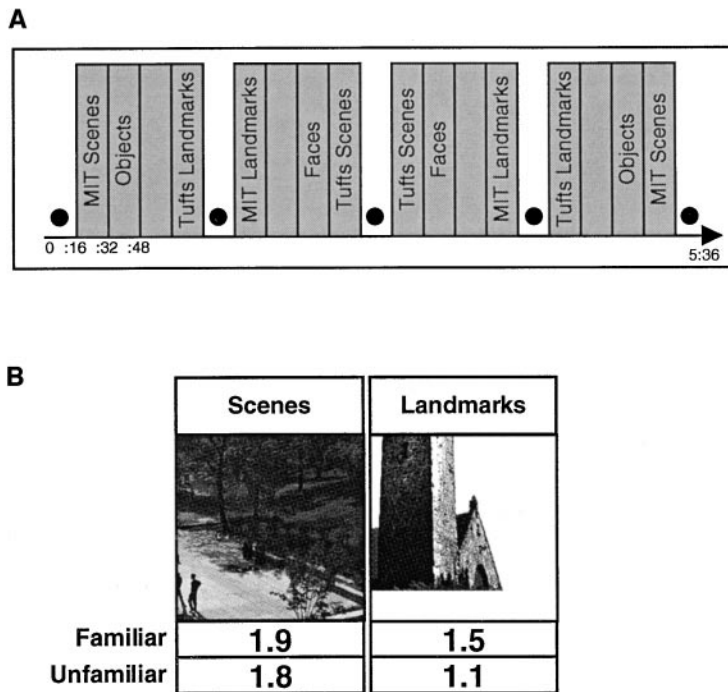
A

MIT Scenes
Objects
Tufts Landmarks
MIT Landmarks
Faces
Tufts Scenes
Tufts Scenes
Faces
MIT Landmarks
Tufts Landmarks
Objects
MIT Scenes

0 :16 :32 :48

5:36

B

| | Scenes | Landmarks |
|---|---|---|
| Familiar | 1.9 | 1.5 |
| Unfamiliar | 1.8 | 1.1 |